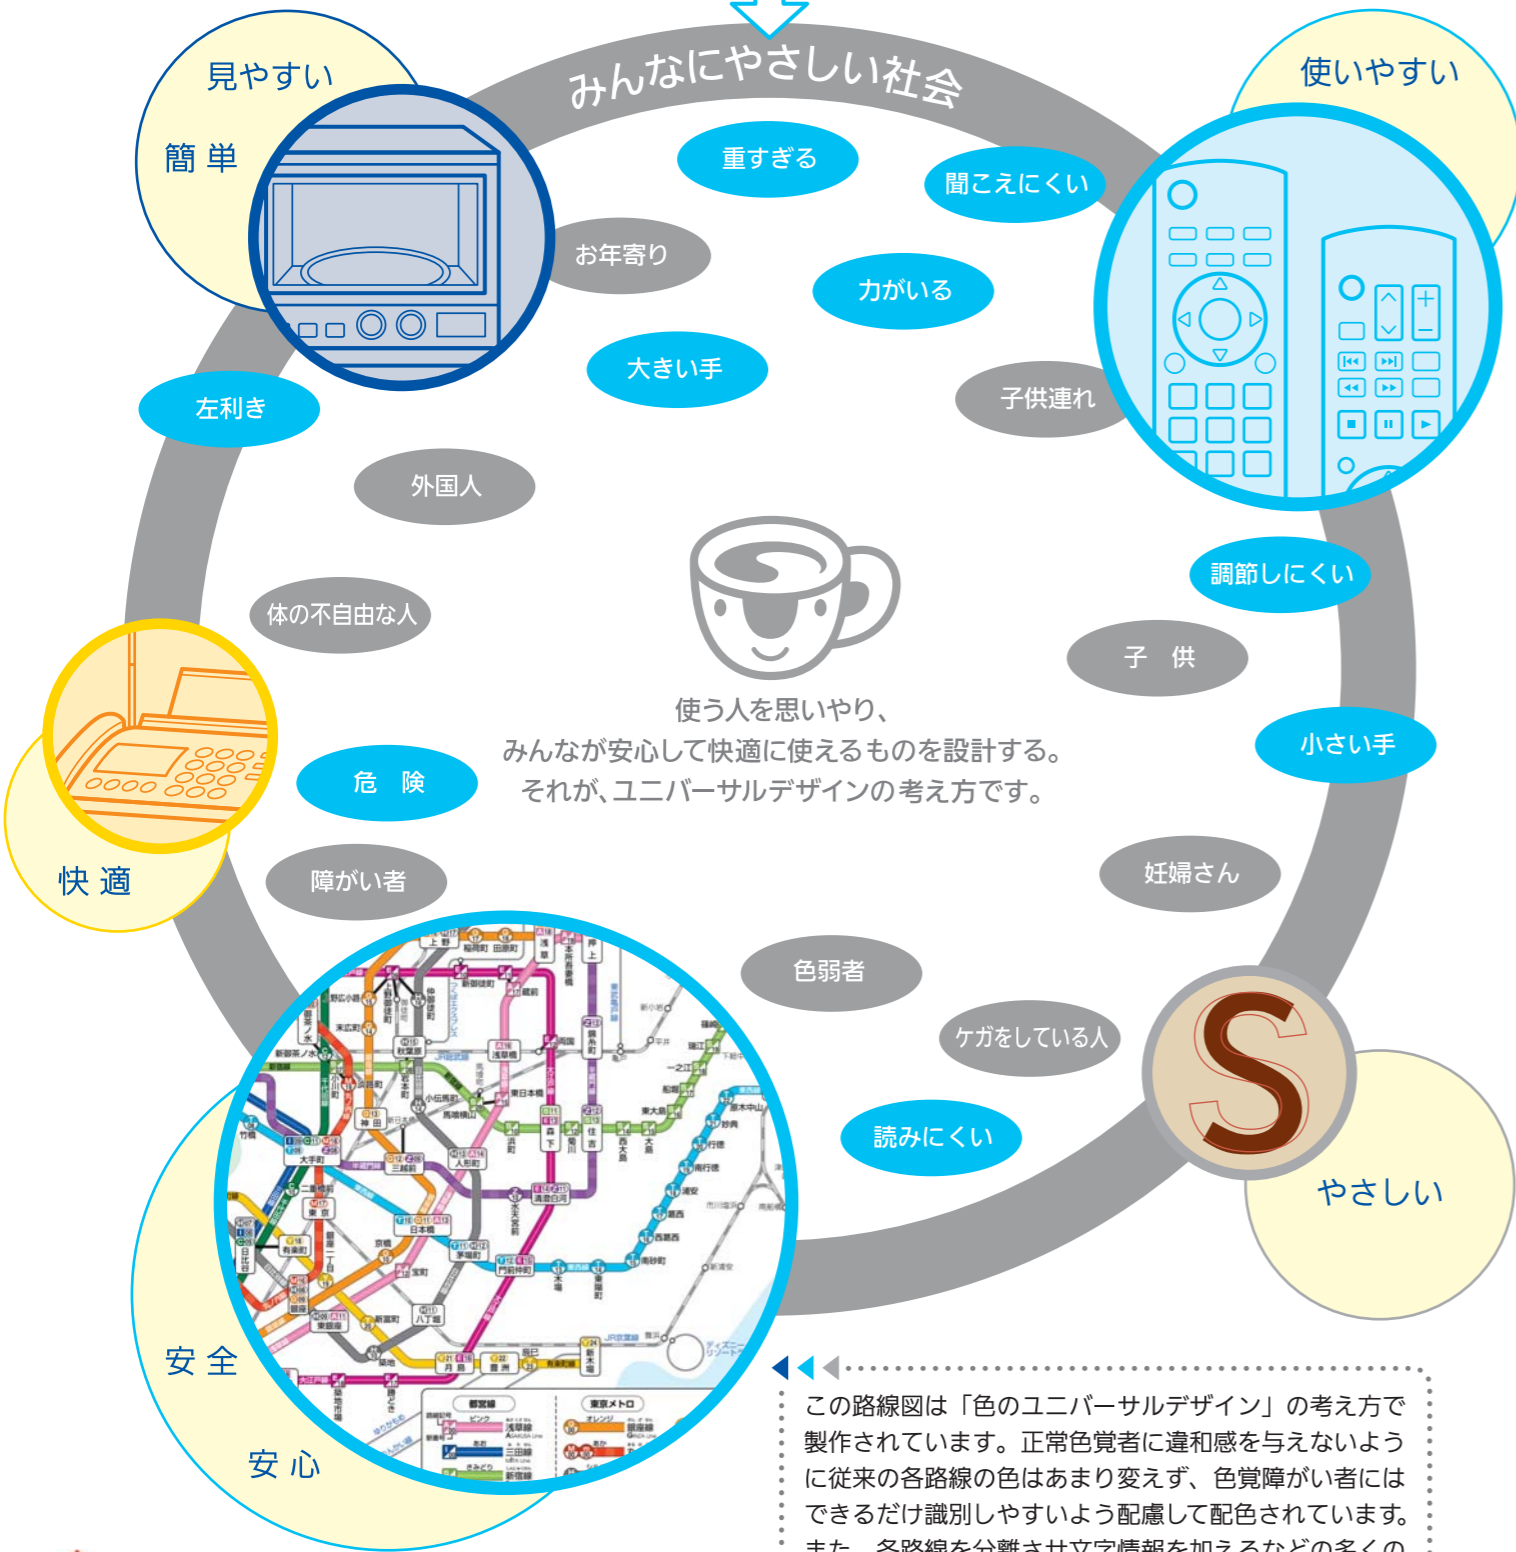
みんなにやさしい社会

見やすい

簡 単

使いやすい

重すぎる

聞こえにくい

お年寄り

力がいる

大きい手

子供連れ

左利き

外国人

調節しにくい

体の不自由な人

子 供

使う人を思いやり、
みんなが安心して快適に使えるものを設計する。
それが、ユニバーサルデザインの考え方です。

小さい手

危 険

快 適

障がい者

妊婦さん

色弱者

ケガをしている人

読みにくい

やさしい

安 全

安 心

この路線図は「色のユニバーサルデザイン」の考え方で製作されています。正常色覚者に違和感を与えないように従来の各路線の色はあまり変えず、色覚障がい者にはできるだけ識別しやすいよう配慮して配色されています。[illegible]